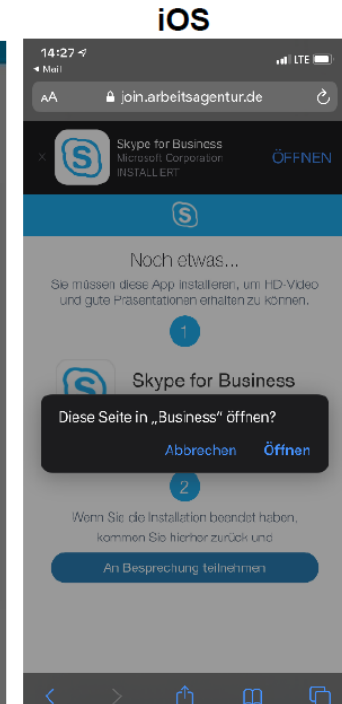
iOS

14:27
◂ Mail
LTE

AA join.arbeitsagentur.de

Skype for Business
Microsoft Corporation
INSTALLIERT
ÖFFNEN

Noch etwas...
Sie müssen diese App installieren, um HD-Video und gute Präsentationen erhalten zu können.

1

Skype for Business

Diese Seite in „Business" öffnen?
Abbrechen Öffnen

2

Wenn Sie die Installation beendet haben, kommen Sie hierher zurück und

An Besprechung teilnehmen